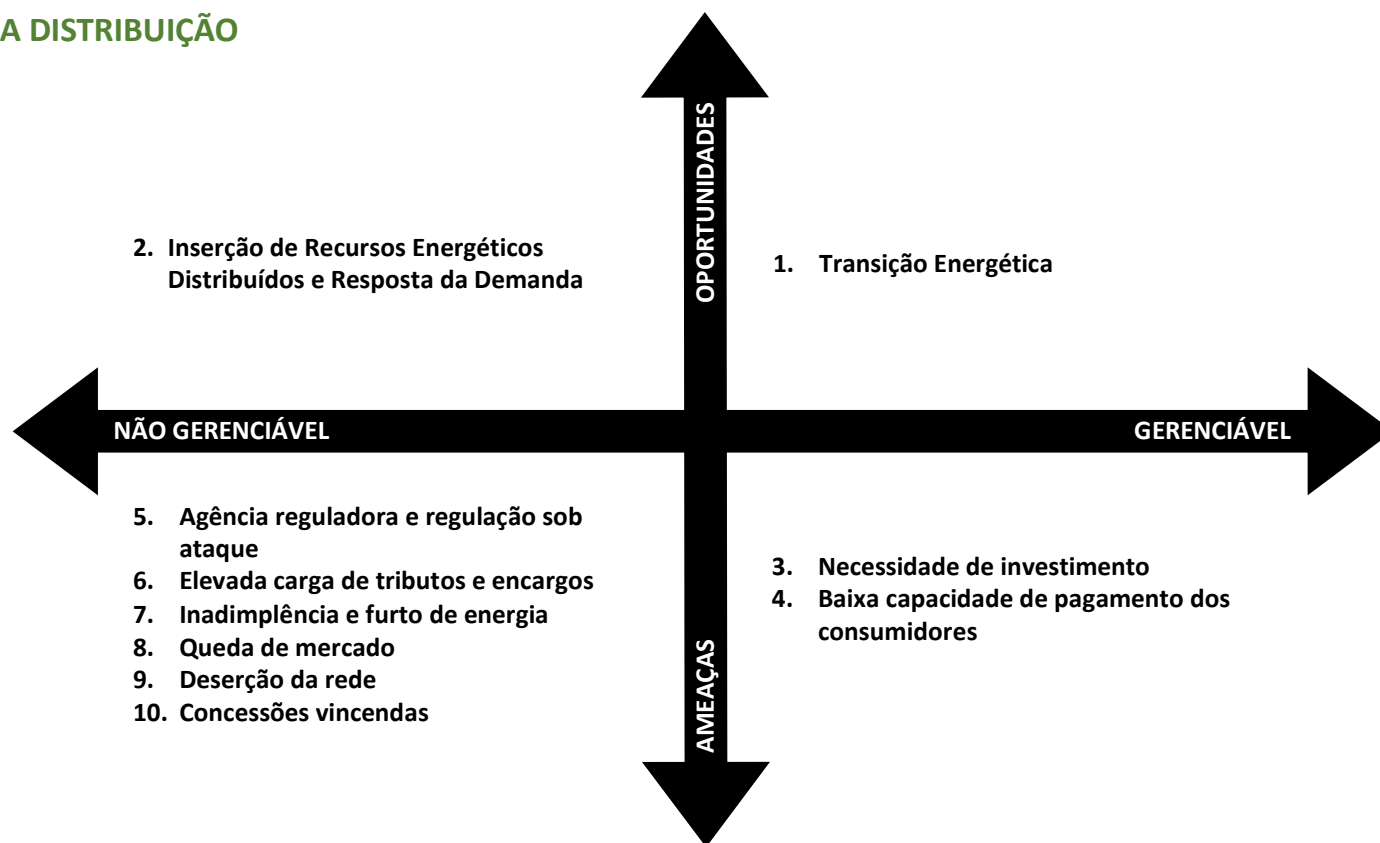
A DISTRIBUIÇÃO

OPORTUNIDADES

2. Inserção de Recursos Energéticos Distribuídos e Resposta da Demanda

1. Transição Energética

NÃO GERENCIÁVEL

GERENCIÁVEL

5. Agência reguladora e regulação sob ataque
6. Elevada carga de tributos e encargos
7. Inadimplência e furto de energia
8. Queda de mercado
9. Deserção da rede
10. Concessões vincendas

3. Necessidade de investimento
4. Baixa capacidade de pagamento dos consumidores

AMEAÇAS